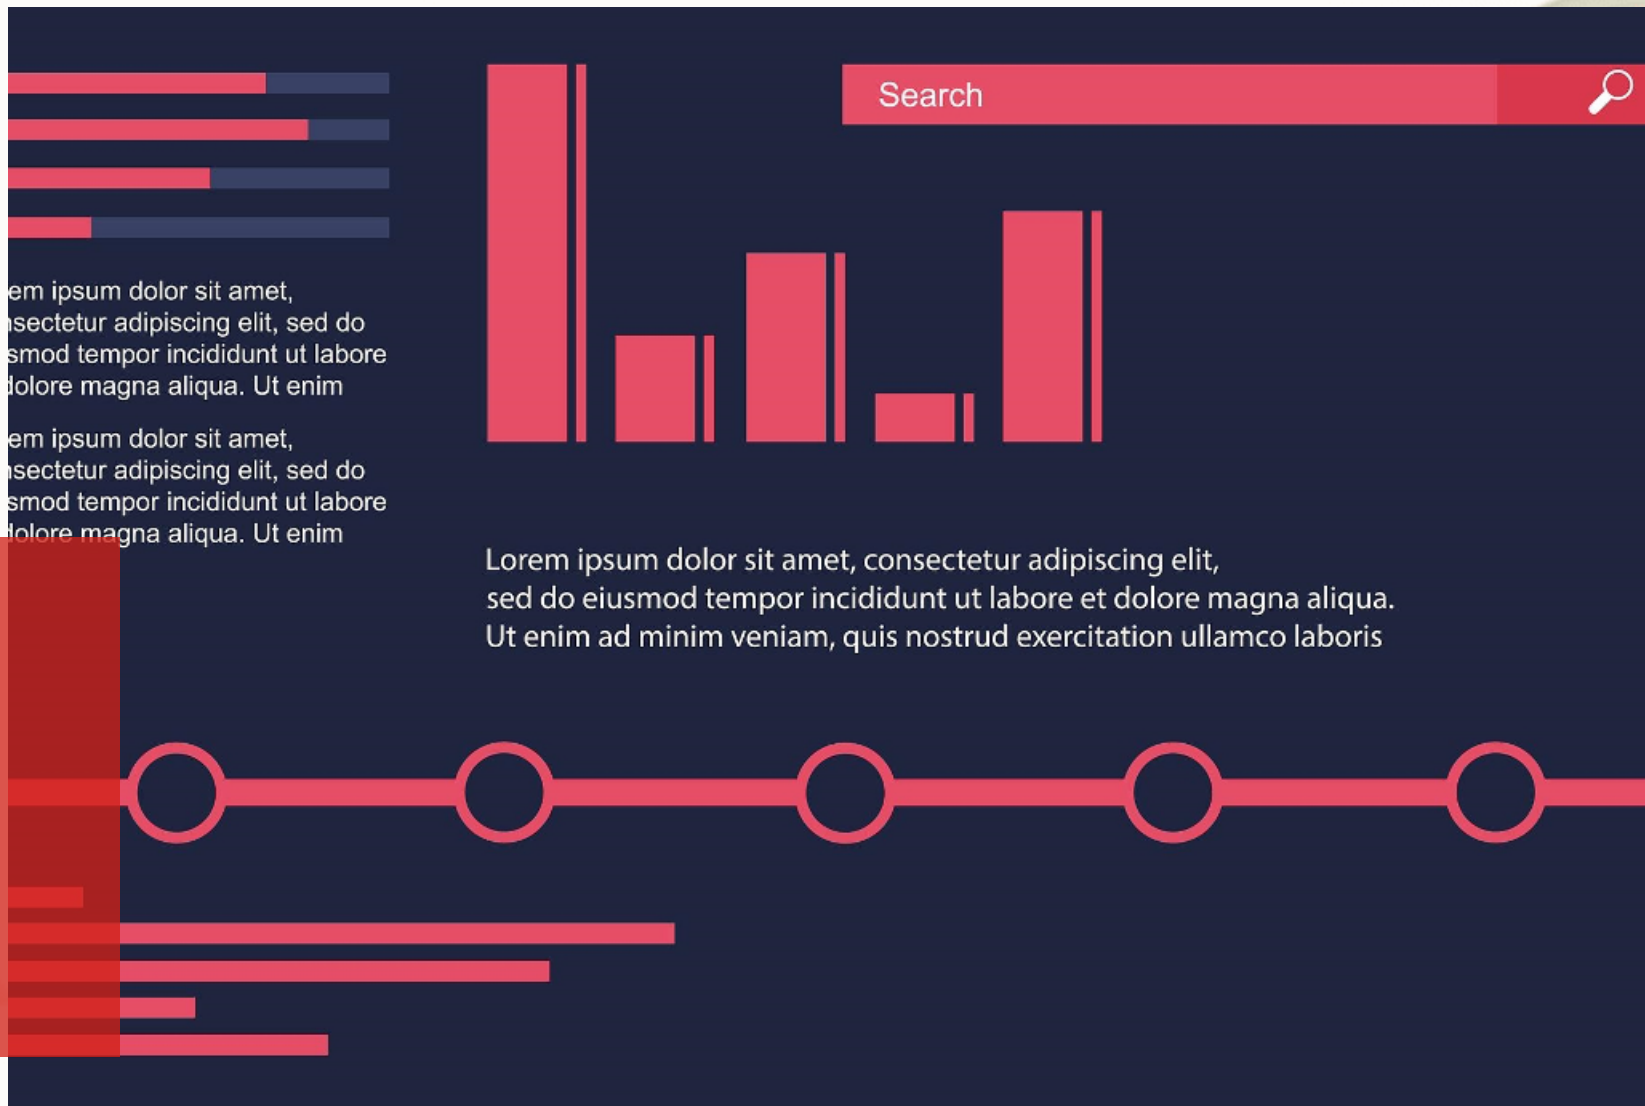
Search

em ipsum dolor sit amet, nsectetur adipiscing elit, sed do smod tempor incididunt ut labore dolore magna aliqua. Ut enim

em ipsum dolor sit amet, nsectetur adipiscing elit, sed do smod tempor incididunt ut labore dolore magna aliqua. Ut enim

Lorem ipsum dolor sit amet, consectetur adipiscing elit, sed do eiusmod tempor incididunt ut labore et dolore magna aliqua. Ut enim ad minim veniam, quis nostrud exercitation ullamco laboris